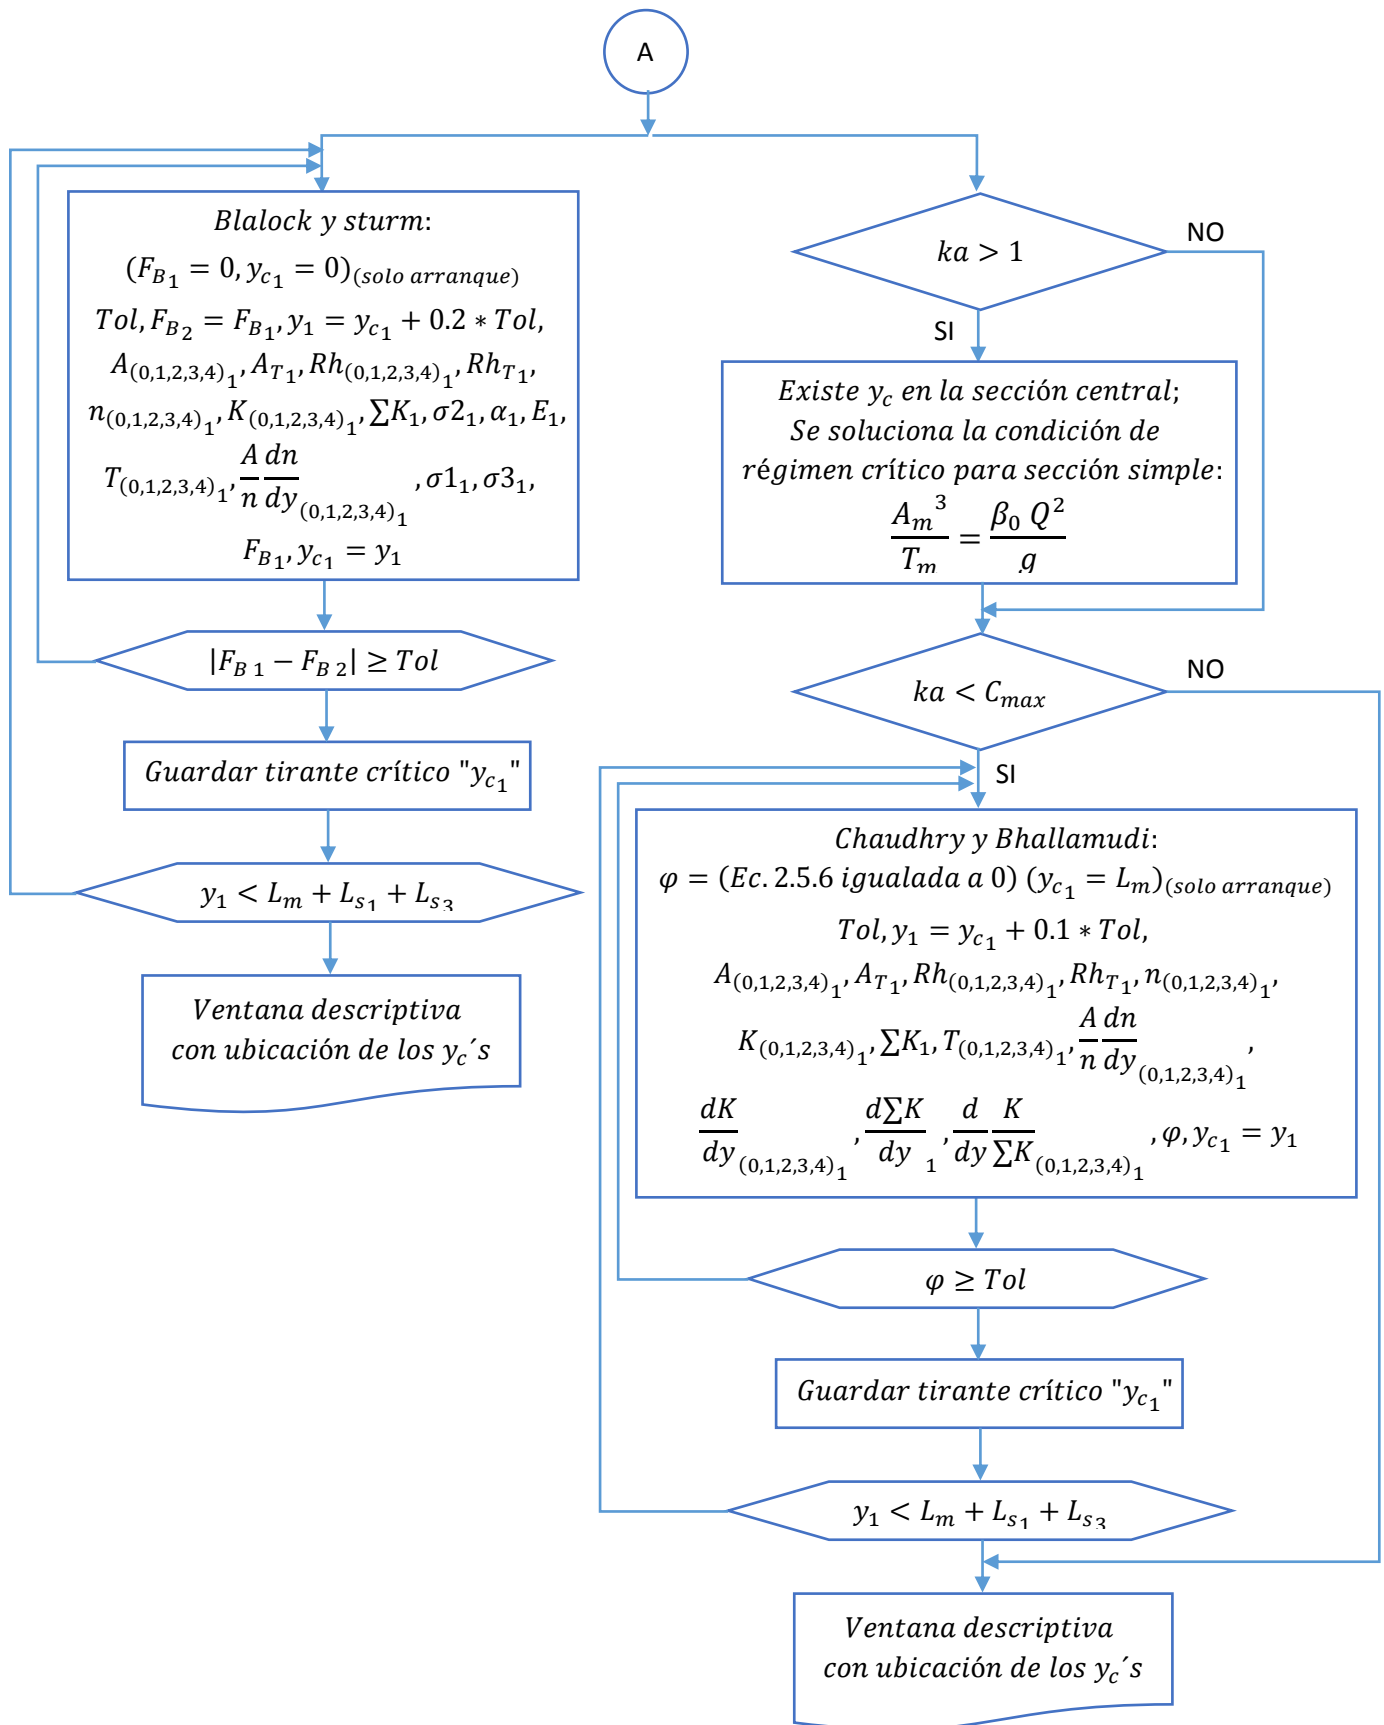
A

$Blalock\ y\ sturm$:
$(F_{B_1} = 0, y_{c_1} = 0)_{(solo\ arranque)}$
$Tol, F_{B_2} = F_{B_1}, y_1 = y_{c_1} + 0.2 * Tol,$
$A_{(0,1,2,3,4)_1}, A_{T_1}, Rh_{(0,1,2,3,4)_1}, Rh_{T_1},$
$n_{(0,1,2,3,4)_1}, K_{(0,1,2,3,4)_1}, \sum K_1, \sigma 2_1, \alpha_1, E_1,$
$T_{(0,1,2,3,4)_1}, \frac{A}{n}\frac{dn}{dy}_{(0,1,2,3,4)_1}, \sigma 1_1, \sigma 3_1,$
$F_{B_1}, y_{c_1} = y_1$

$|F_{B\,1} - F_{B\,2}| \geq Tol$

$Guardar\ tirante\ crítico\ "y_{c_1}"$

$y_1 < L_m + L_{s_1} + L_{s_3}$

$Ventana\ descriptiva\ con\ ubicación\ de\ los\ y_c´s$

$ka > 1$

NO

SI

$Existe\ y_c\ en\ la\ sección\ central;$
$Se\ soluciona\ la\ condición\ de$
$régimen\ crítico\ para\ sección\ simple$:
$\frac{A_m{}^3}{T_m} = \frac{\beta_0\,Q^2}{g}$

$ka < C_{max}$

NO

SI

$Chaudhry\ y\ Bhallamudi$:
$\varphi = (Ec. 2.5.6\ igualada\ a\ 0)\ (y_{c_1} = L_m)_{(solo\ arranque)}$
$Tol, y_1 = y_{c_1} + 0.1 * Tol,$
$A_{(0,1,2,3,4)_1}, A_{T_1}, Rh_{(0,1,2,3,4)_1}, Rh_{T_1}, n_{(0,1,2,3,4)_1},$
$K_{(0,1,2,3,4)_1}, \sum K_1, T_{(0,1,2,3,4)_1}, \frac{A}{n}\frac{dn}{dy}_{(0,1,2,3,4)_1},$
$\frac{dK}{dy}_{(0,1,2,3,4)_1}, \frac{d\sum K}{dy}_1, \frac{d}{dy}\frac{K}{\sum K}_{(0,1,2,3,4)_1}, \varphi, y_{c_1} = y_1$

$\varphi \geq Tol$

$Guardar\ tirante\ crítico\ "y_{c_1}"$

$y_1 < L_m + L_{s_1} + L_{s_3}$

$Ventana\ descriptiva\ con\ ubicación\ de\ los\ y_c´s$